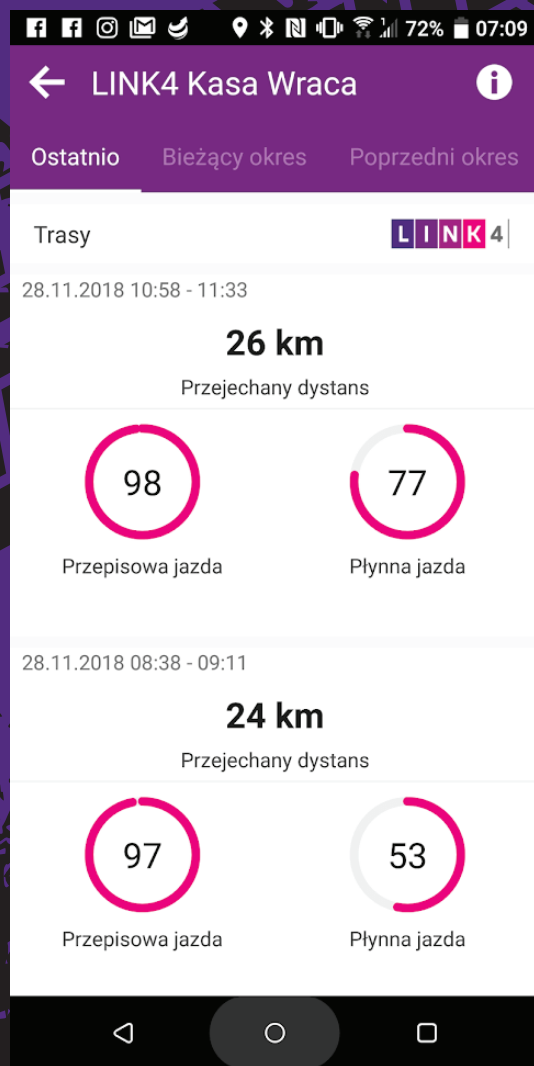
72% 07:09

LINK4 Kasa Wraca

Ostatnio Bieżący okres Poprzedni okres

Trasy LINK4

28.11.2018 10:58 - 11:33

26 km

Przejechany dystans

98
Przepisowa jazda

77
Płynna jazda

28.11.2018 08:38 - 09:11

24 km

Przejechany dystans

97
Przepisowa jazda

53
Płynna jazda